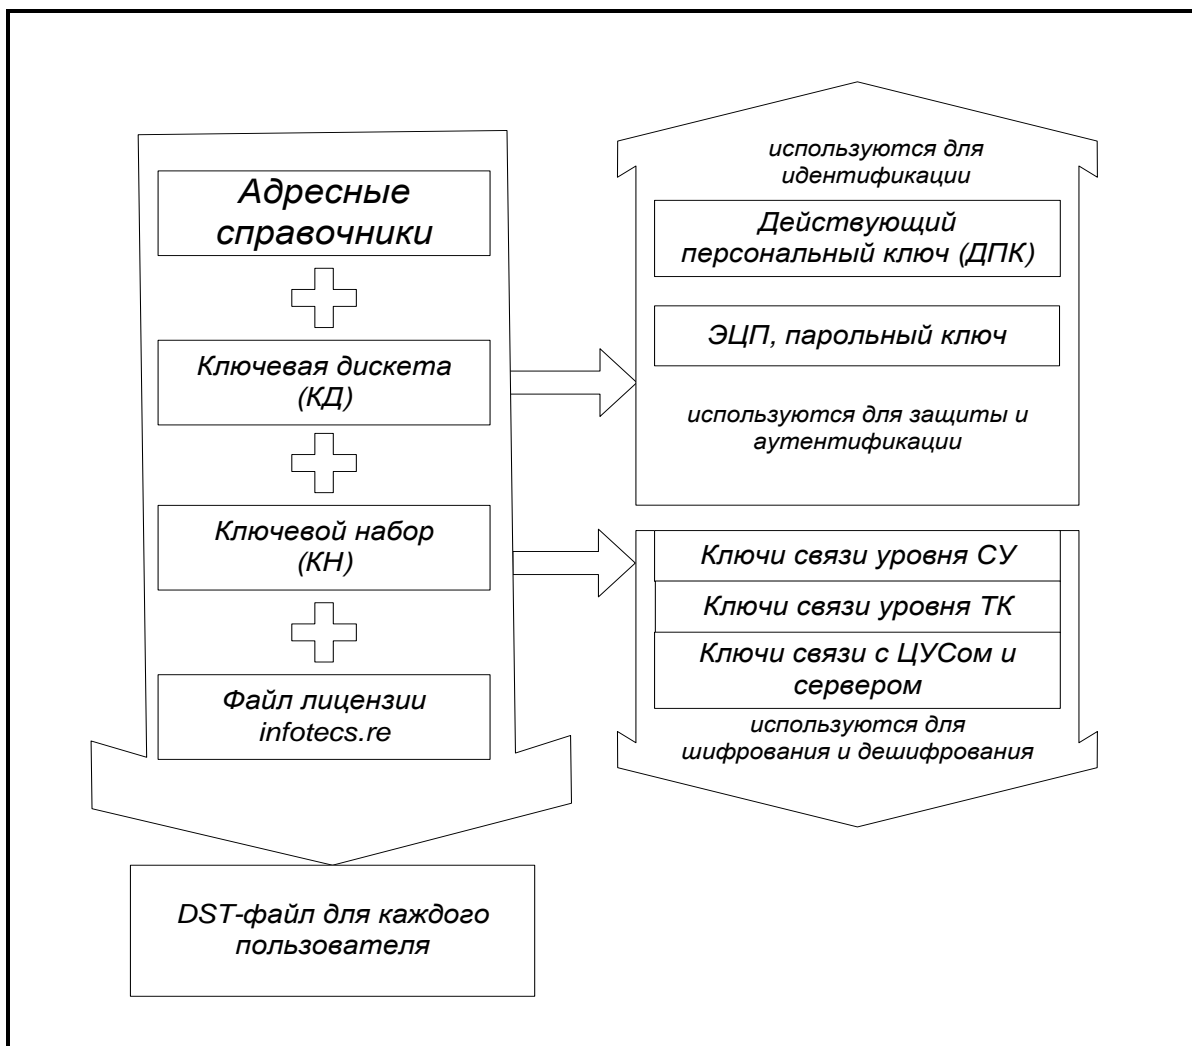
Адресные справочники

Ключевая дискета (КД)

Ключевой набор (КН)

Файл лицензии infotecs.re

DST-файл для каждого пользователя

используются для идентификации

Действующий персональный ключ (ДПК)

ЭЦП, парольный ключ

используются для защиты и аутентификации

Ключи связи уровня СУ

Ключи связи уровня ТК

Ключи связи с ЦУСом и сервером

используются для шифрования и дешифрования